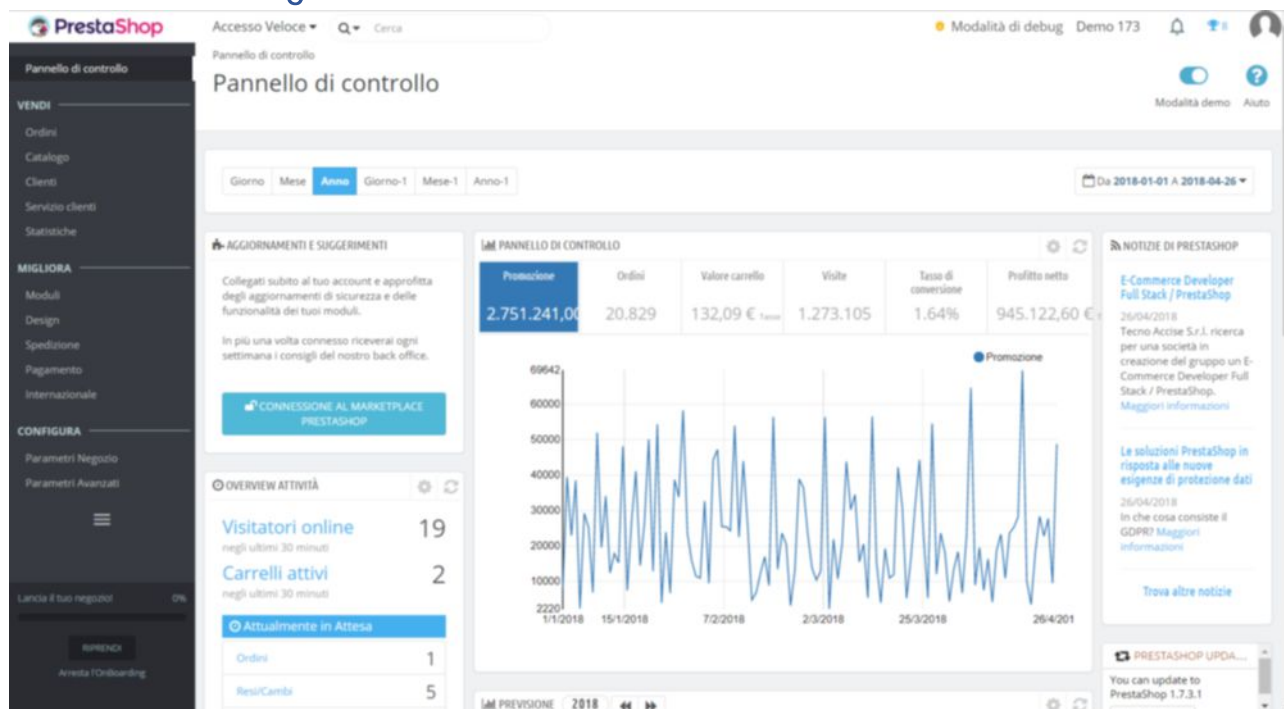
PrestaShop

Accesso Veloce ▾ Cerca

Modalità di debug Demo 173

Pannello di controllo

Pannello di controllo

Modalità demo Aiuto

Pannello di controllo

VENDI
Ordini
Catalogo
Clienti
Servizio clienti
Statistiche

MIGLIORA
Moduli
Design
Spedizione
Pagamento
Internazionale

CONFIGURA
Parametri Negozio
Parametri Avanzati

Lancia il tuo negozio! 0%

RIPRENDI

Arresta l'Onboarding

Giorno | Mese | Anno | Giorno-1 | Mese-1 | Anno-1

Da 2018-01-01 A 2018-04-26 ▾

AGGIORNAMENTI E SUGGERIMENTI

Collegati subito al tuo account e approfitta degli aggiornamenti di sicurezza e delle funzionalità dei tuoi moduli.

In più una volta connesso riceverai ogni settimana i consigli del nostro back office.

CONNESSIONE AL MARKETPLACE PRESTASHOP

OVERVIEW ATTIVITÀ

Visitatori online 19
negli ultimi 30 minuti

Carrelli attivi 2
negli ultimi 30 minuti

Attualmente in Attesa

Ordini 1

Resi/Cambi 5

PANNELLO DI CONTROLLO

| Promozione | Ordini | Valore carrello | Visite | Tasso di conversione | Profitto netto |
|---|---|---|---|---|---|
| 2.751.241,0 | 20.829 | 132,09 € | 1.273.105 | 1.64% | 945.122,60 € |

Promozione

69642
60000
50000
40000
30000
20000
10000
2220

1/1/2018 15/1/2018 7/2/2018 2/3/2018 25/3/2018 26/4/201

PREVISIONE 2018

NOTIZIE DI PRESTASHOP

E-Commerce Developer Full Stack / PrestaShop
26/04/2018
Tecno Accise S.r.l. ricerca per una società in creazione del gruppo un E-Commerce Developer Full Stack / PrestaShop.
Maggiori informazioni

Le soluzioni PrestaShop in risposta alle nuove esigenze di protezione dati
26/04/2018
In che cosa consiste il GDPR? Maggiori informazioni

Trova altre notizie

PRESTASHOP UPDA...
You can update to PrestaShop 1.7.3.1